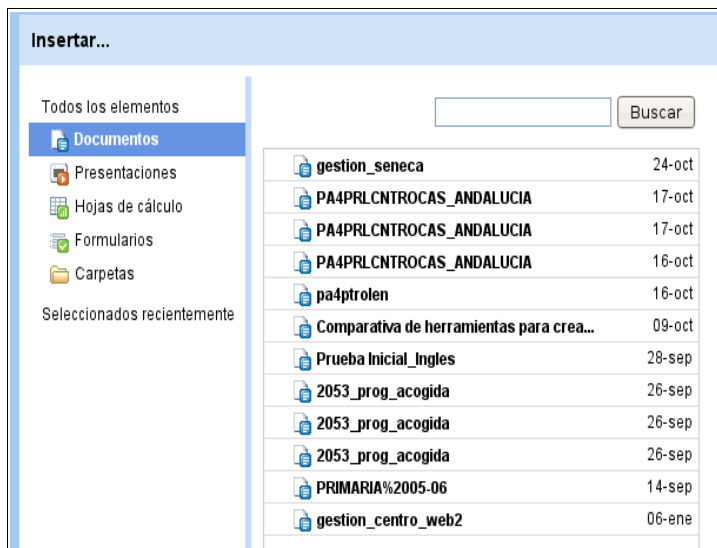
Insertar...

Todos los elementos
Documentos
Presentaciones
Hojas de cálculo
Formularios
Carpetas
Seleccionados recientemente

Buscar

| | |
|---|---|
| gestion_seneca | 24-oct |
| PA4PRLCNTROCAS_ANDALUCIA | 17-oct |
| PA4PRLCNTROCAS_ANDALUCIA | 17-oct |
| PA4PRLCNTROCAS_ANDALUCIA | 16-oct |
| pa4ptrolen | 16-oct |
| Comparativa de herramientas para crea... | 09-oct |
| Prueba Inicial_Ingles | 28-sep |
| 2053_prog_acogida | 26-sep |
| 2053_prog_acogida | 26-sep |
| 2053_prog_acogida | 26-sep |
| PRIMARIA%2005-06 | 14-sep |
| gestion_centro_web2 | 06-ene |